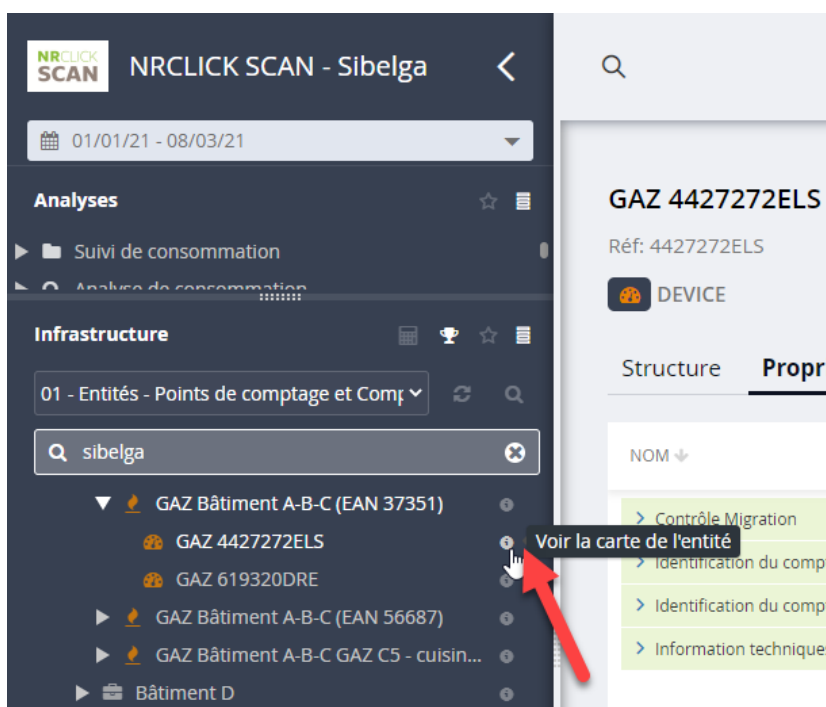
NRCLICK SCAN

NRCLICK SCAN - Sibelga

01/01/21 - 08/03/21

Analyses

Suivi de consommation

Analyse de consommation

Infrastructure

01 - Entités - Points de comptage et Comp

sibelga

GAZ Bâtiment A-B-C (EAN 37351)

GAZ 4427272ELS

Voir la carte de l'entité

GAZ 619320DRE

GAZ Bâtiment A-B-C (EAN 56687)

GAZ Bâtiment A-B-C GAZ C5 - cuisin...

Bâtiment D

GAZ 4427272ELS

Réf: 4427272ELS

DEVICE

Structure

Propr

NOM

Contrôle Migration

Identification du comp

Identification du comp

Information technique